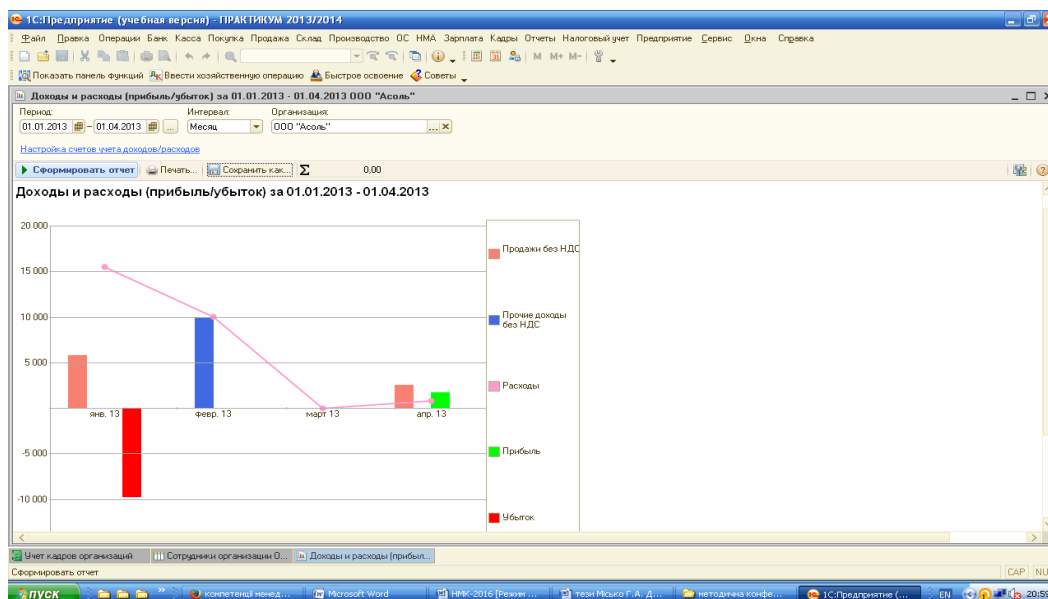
1С:Предприятие (учебная версия) - ПРАКТИКУМ 2013/2014

Файл Правка Операции Банк Касса Покупка Продажа Склад Производство ОС НМА Зарплата Кадры Отчеты Налоговый учет Предприятие Сервис Окна Справка

M M+ M-

Показать панель функций Ввести хозяйственную операцию Быстрое освоение Советы

Доходы и расходы (прибыль/убыток) за 01.01.2013 - 01.04.2013 ООО "Асоль"

Период: 01.01.2013 – 01.04.2013 ...
Интервал: Месяц
Организация: ООО "Асоль"

Настройка счетов учета доходов/расходов

Сформировать отчет Печать... Сохранить как... Σ 0,00

Доходы и расходы (прибыль/убыток) за 01.01.2013 - 01.04.2013

20 000
15 000
10 000
5 000
-5 000
-10 000

янв. 13
февр. 13
март 13
апр. 13

Продажи без НДС
Прочие доходы без НДС
Расходы
Прибыль
Убыток

Учет кадров организаций
Сотрудники организации О...
Доходы и расходы (прибыл...

Сформировать отчет
CAP NU

пуск
компетенції менед...
Microsoft Word
НМК-2016 [Режим ...
тези Місько Г.А. Д...
методична конфе...
1С:Предприятие (...
EN
20:59